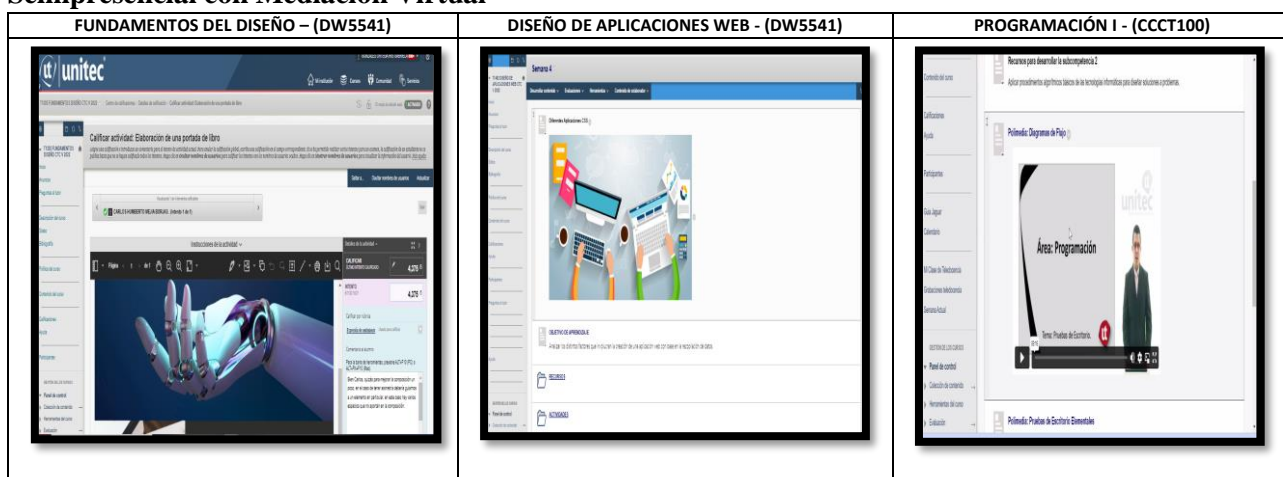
Semipresencial con Mediación Virtual

| FUNDAMENTOS DEL DISEÑO – (DW5541) | DISEÑO DE APLICACIONES WEB - (DW5541) | PROGRAMACIÓN I - (CCCT100) |
|---|---|---|
| unitec Calificar actividad: Elaboración de una portada de libro CARLOS HUMBERTO MEJIA BORJAS (Intento 1 de 1) Instrucciones de la actividad 4,370 | Semana 4 OBJETIVO DE APRENDIZAJE RECURSOS ACTIVIDADES | Recursos para desarrollar la subcompetencia 2 Polimedia: Diagramas de Flujo unitec Área: Programación Tema: Pruebas de Escritorio Panel de control Polimedia: Pruebas de Escritorio Elementales |